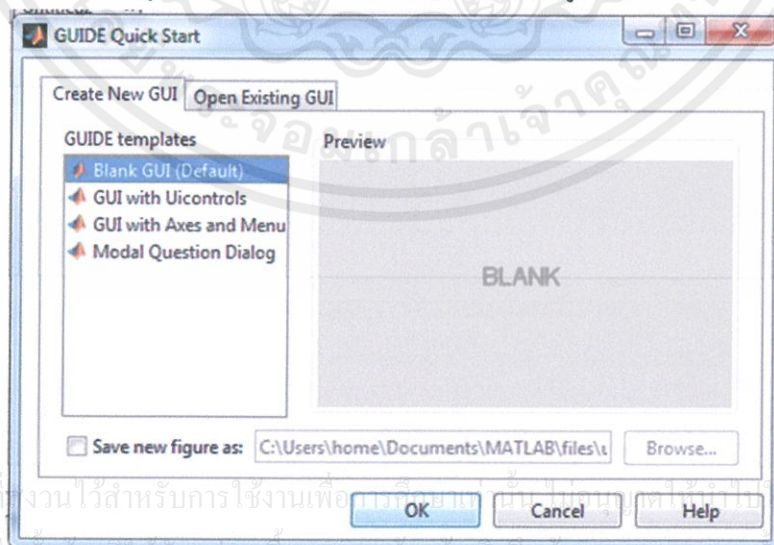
GUIDE Quick Start

Create New GUI | Open Existing GUI

GUIDE templates

Blank GUI (Default)
GUI with Uicontrols
GUI with Axes and Menu
Modal Question Dialog

Preview

BLANK

Save new figure as: C:\Users\home\Documents\MATLAB\files\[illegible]

Browse...

OK

Cancel

Help

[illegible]งานไว้สำหรับการใช้งานเพื่อการศึกษา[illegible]เท่านั้น ไม่อนุญาตให้นำไป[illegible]